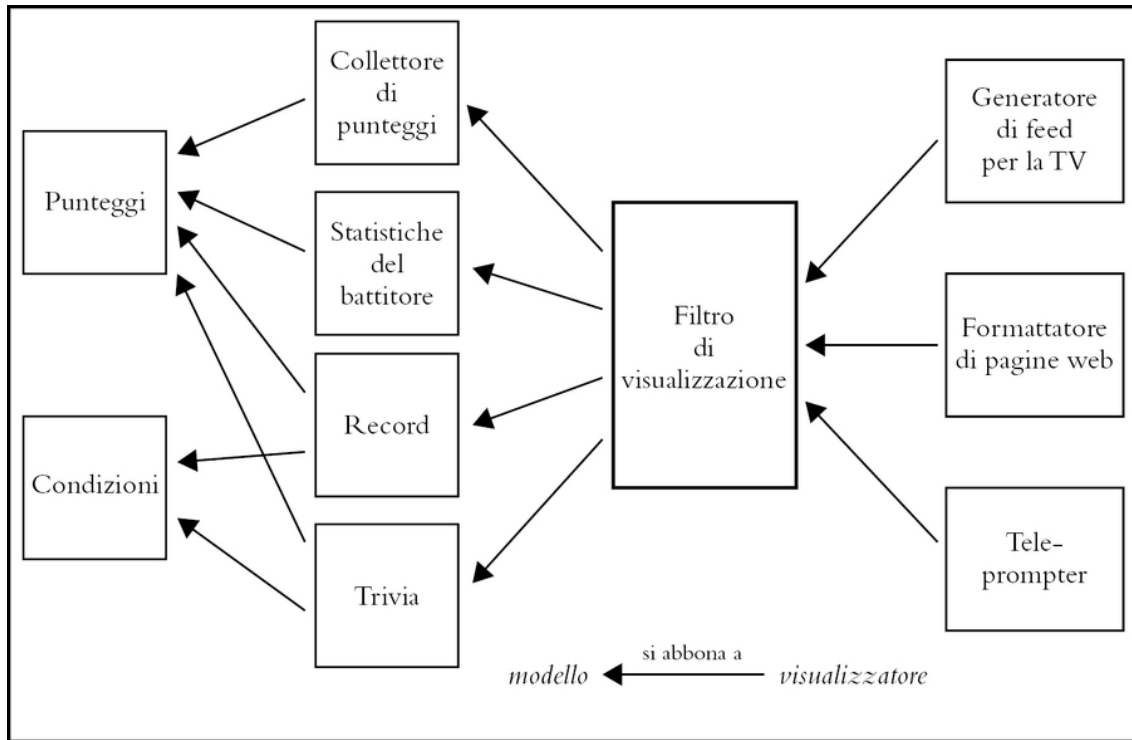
Collettore di punteggi

Punteggi

Statistiche del battitore

Record

Condizioni

Trivia

Filtro di visualizzazione

Generatore di feed per la TV

Formattatore di pagine web

Tele-prompter

si abbona a

*modello*

*visualizzatore*